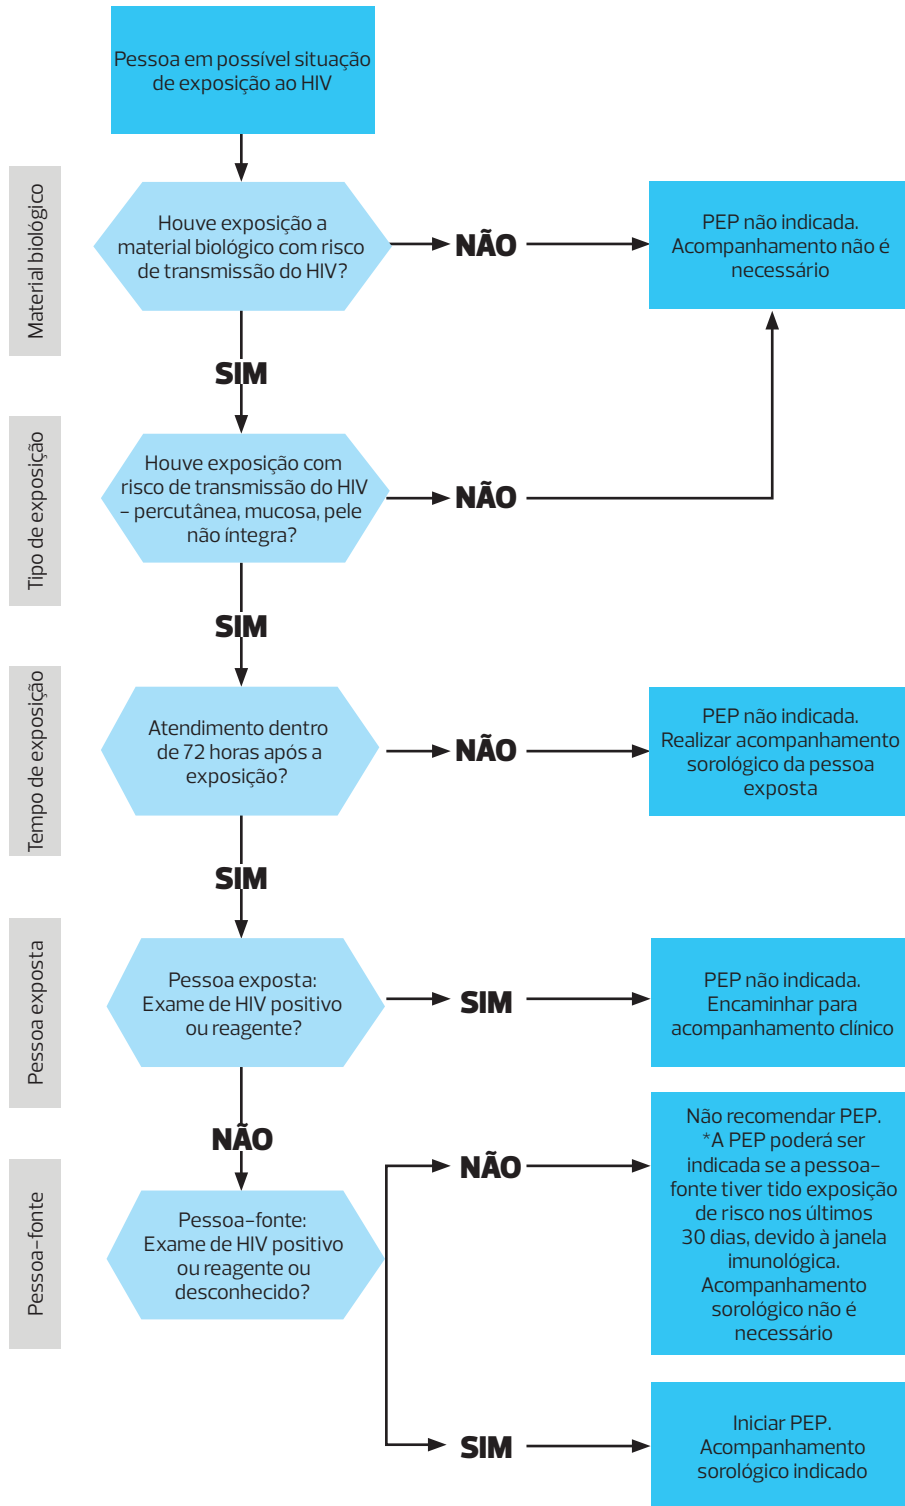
Pessoa em possível situação de exposição ao HIV

Material biológico

Houve exposição a material biológico com risco de transmissão do HIV?

NÃO

PEP não indicada. Acompanhamento não é necessário

SIM

Tipo de exposição

Houve exposição com risco de transmissão do HIV – percutânea, mucosa, pele não íntegra?

NÃO

SIM

Tempo de exposição

Atendimento dentro de 72 horas após a exposição?

NÃO

PEP não indicada. Realizar acompanhamento sorológico da pessoa exposta

SIM

Pessoa exposta

Pessoa exposta: Exame de HIV positivo ou reagente?

SIM

PEP não indicada. Encaminhar para acompanhamento clínico

NÃO

Pessoa-fonte

Pessoa-fonte: Exame de HIV positivo ou reagente ou desconhecido?

NÃO

Não recomendar PEP. *A PEP poderá ser indicada se a pessoa-fonte tiver tido exposição de risco nos últimos 30 dias, devido à janela imunológica. Acompanhamento sorológico não é necessário

SIM

Iniciar PEP. Acompanhamento sorológico indicado